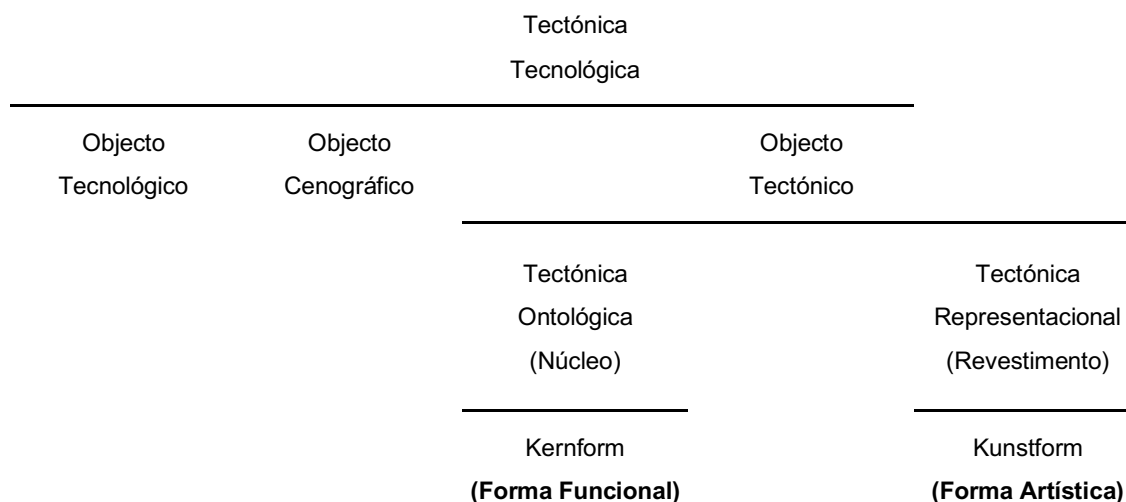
Tectónica
Tecnológica

Objecto
Tecnológico

Objecto
Cenográfico

Objecto
Tectónico

Tectónica
Ontológica
(Núcleo)

Kernform
**(Forma Funcional)**

Tectónica
Representacional
(Revestimento)

Kunstform
**(Forma Artística)**